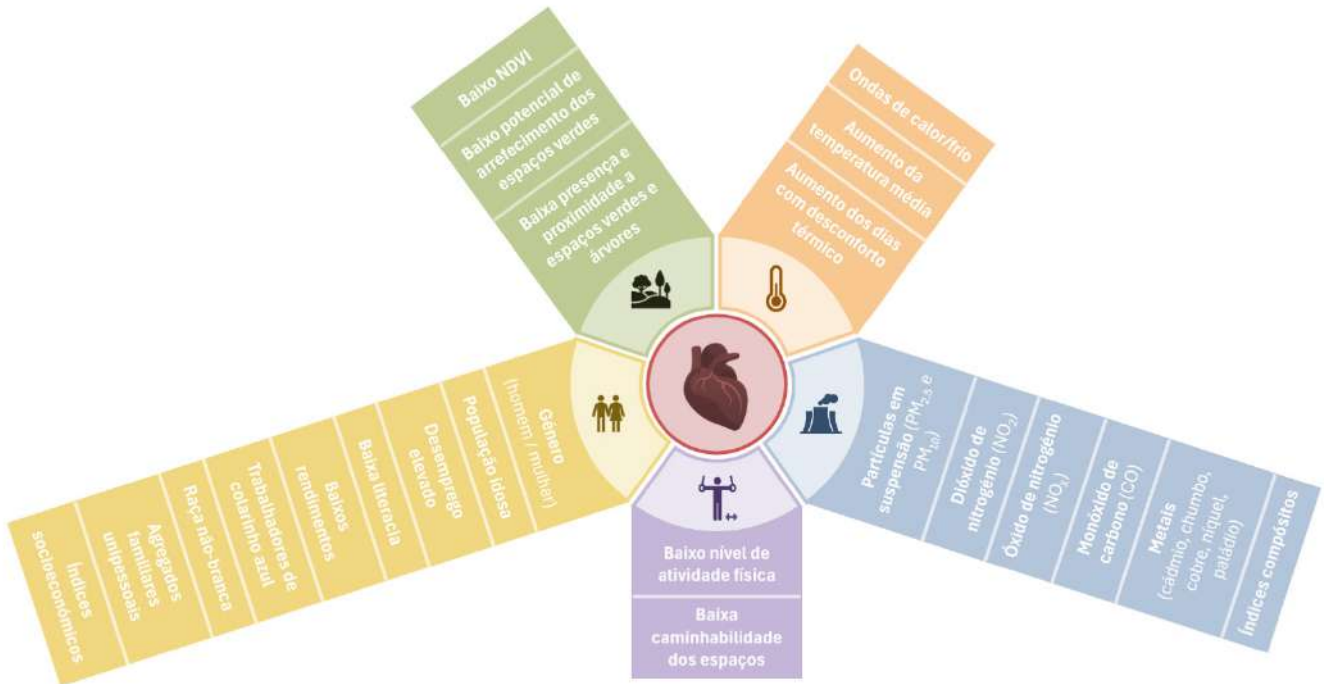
Baixo NDVI

Baixo potencial de arrefecimento dos espaços verdes

Baixa presença e proximidade a espaços verdes e árvores

Ondas de calor/frio

Aumento da temperatura média

Aumento dos dias com desconforto térmico

Partículas em suspensão ($PM_{2,5}$ e $PM_{10}$)

Dióxido de nitrogénio ($NO_2$)

Óxido de nitrogénio ($NO_x$)

Monóxido de carbono (CO)

Metais (cádmio, chumbo, cobre, níquel, paládio)

Índices compósitos

Baixo nível de atividade física

Baixa caminhabilidade dos espaços

Género (homem / mulher)

População idosa

Desemprego elevado

Baixa literacia

Baixos rendimentos

Trabalhadores de colarinho azul

Raça não-branca

Agregados familiares unipessoais

Índices socioeconómicos